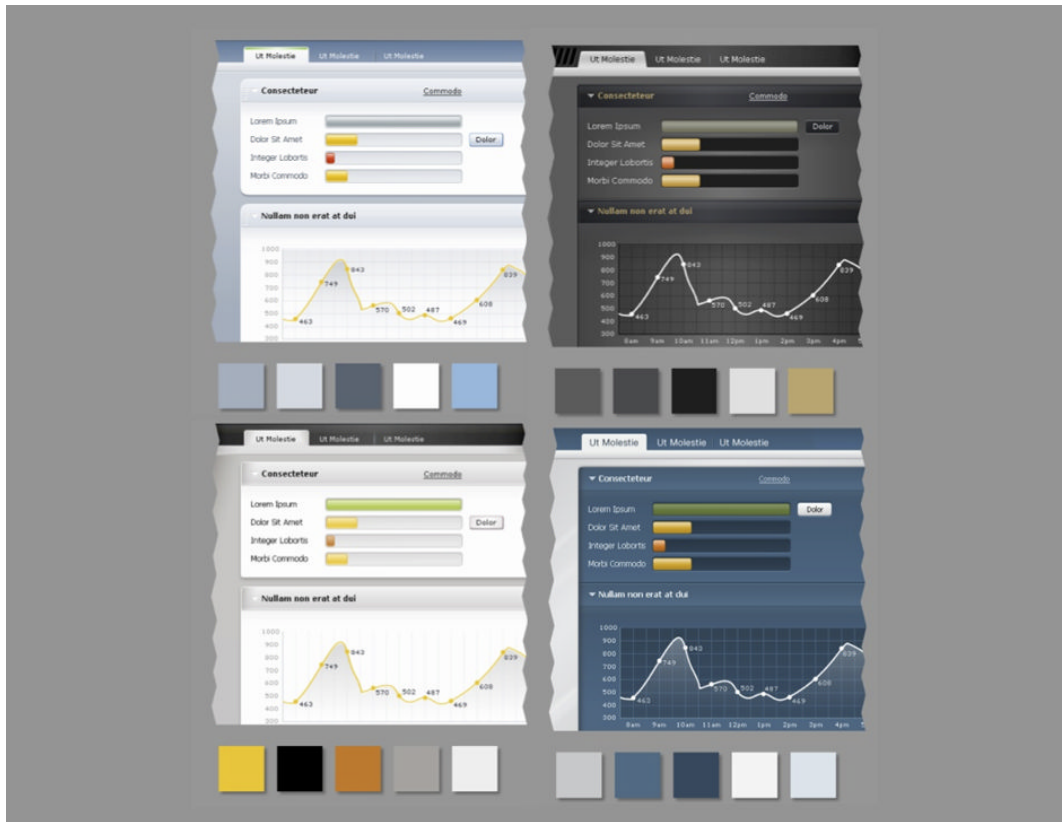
Ut Molestie Ut Molestie Ut Molestie

Consecteteur Commodo

Lorem Ipsum
Dolor Sit Amet Dolor
Integer Lobortis
Morbi Commodo

Nullam non erat at dui

1000
900
800
700
600
500
400
300

463 749 843 570 502 487 469 608 839

Ut Molestie Ut Molestie Ut Molestie

Consecteteur Commodo

Lorem Ipsum Dolor
Dolor Sit Amet
Integer Lobortis
Morbi Commodo

Nullam non erat at dui

1000
900
800
700
600
500
400
300

463 749 843 570 502 487 469 608 839

9am 9am 10am 11am 12pm 1pm 2pm 3pm 4pm

Ut Molestie Ut Molestie Ut Molestie

Consecteteur Commodo

Lorem Ipsum
Dolor Sit Amet Dolor
Integer Lobortis
Morbi Commodo

Nullam non erat at dui

1000
900
800
700
600
500
400
300

463 749 843 570 502 487 469 608 839

Ut Molestie Ut Molestie Ut Molestie

Consecteteur Commodo

Lorem Ipsum Dolor
Dolor Sit Amet
Integer Lobortis
Morbi Commodo

Nullam non erat at dui

1000
900
800
700
600
500
400
300

463 749 843 570 502 487 469 608 839

9am 9am 10am 11am 12pm 1pm 2pm 3pm 4pm